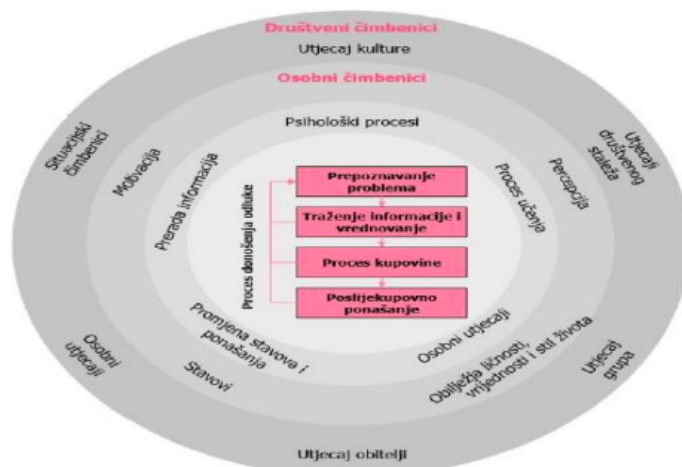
Društveni čimbenici

Utjecaj kulture

Osobni čimbenici

Situacijski čimbenici

Utjecaj društvenog staleža

Motivacija

Percepcija

Psihološki procesi

Prerada informacija

Proces učenja

Proces donošenja odluke

Prepoznavanje problema

Traženje informacije i vrednovanje

Proces kupovine

Poslijekupovno ponašanje

Promjena stavova i ponašanja

Osobni utjecaji

Osobni utjecaji

Stavovi

Obilježja ličnosti, vrijednosti i stil života

Utjecaj grupa

Utjecaj obitelji